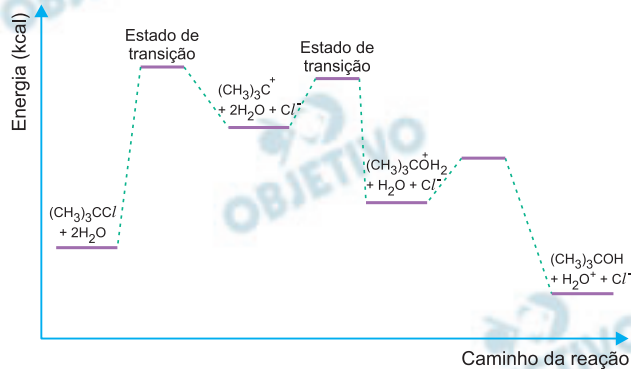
Energia (kcal)

Estado de transição

$(CH_3)_3CCl$ + $2H_2O$

$(CH_3)_3C^+$ + $2H_2O$ + $Cl^-$

Estado de transição

$(CH_3)_3C\overset{+}{O}H_2$ + $H_2O$ + $Cl^-$

$(CH_3)_3COH$ + $H_2O^+$ + $Cl^-$

Caminho da reação

OBJETIVO